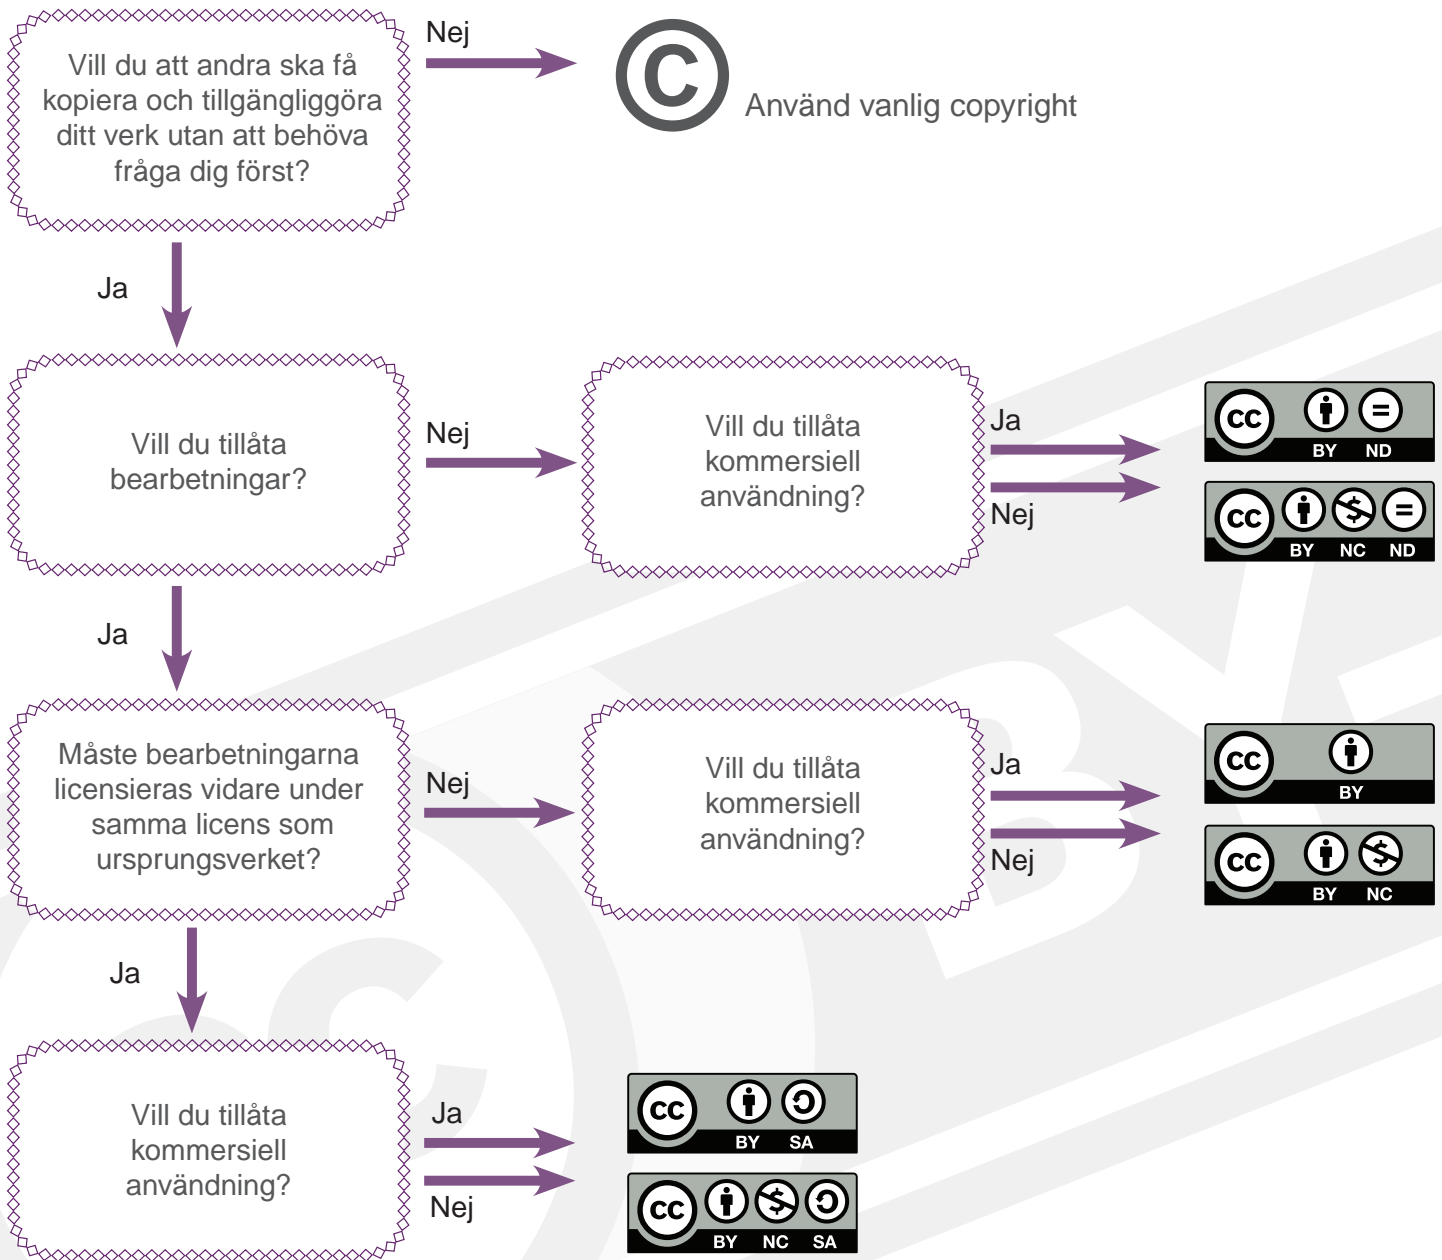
Vill du att andra ska få kopiera och tillgängliggöra ditt verk utan att behöva fråga dig först?

Nej

Använd vanlig copyright

Ja

Vill du tillåta bearbetningar?

Nej

Vill du tillåta kommersiell användning?

Ja

cc BY ND

Nej

cc BY NC ND

Ja

Måste bearbetningarna licensieras vidare under samma licens som ursprungsverket?

Nej

Vill du tillåta kommersiell användning?

Ja

cc BY

Nej

cc BY NC

Ja

Vill du tillåta kommersiell användning?

Ja

cc BY SA

Nej

cc BY NC SA